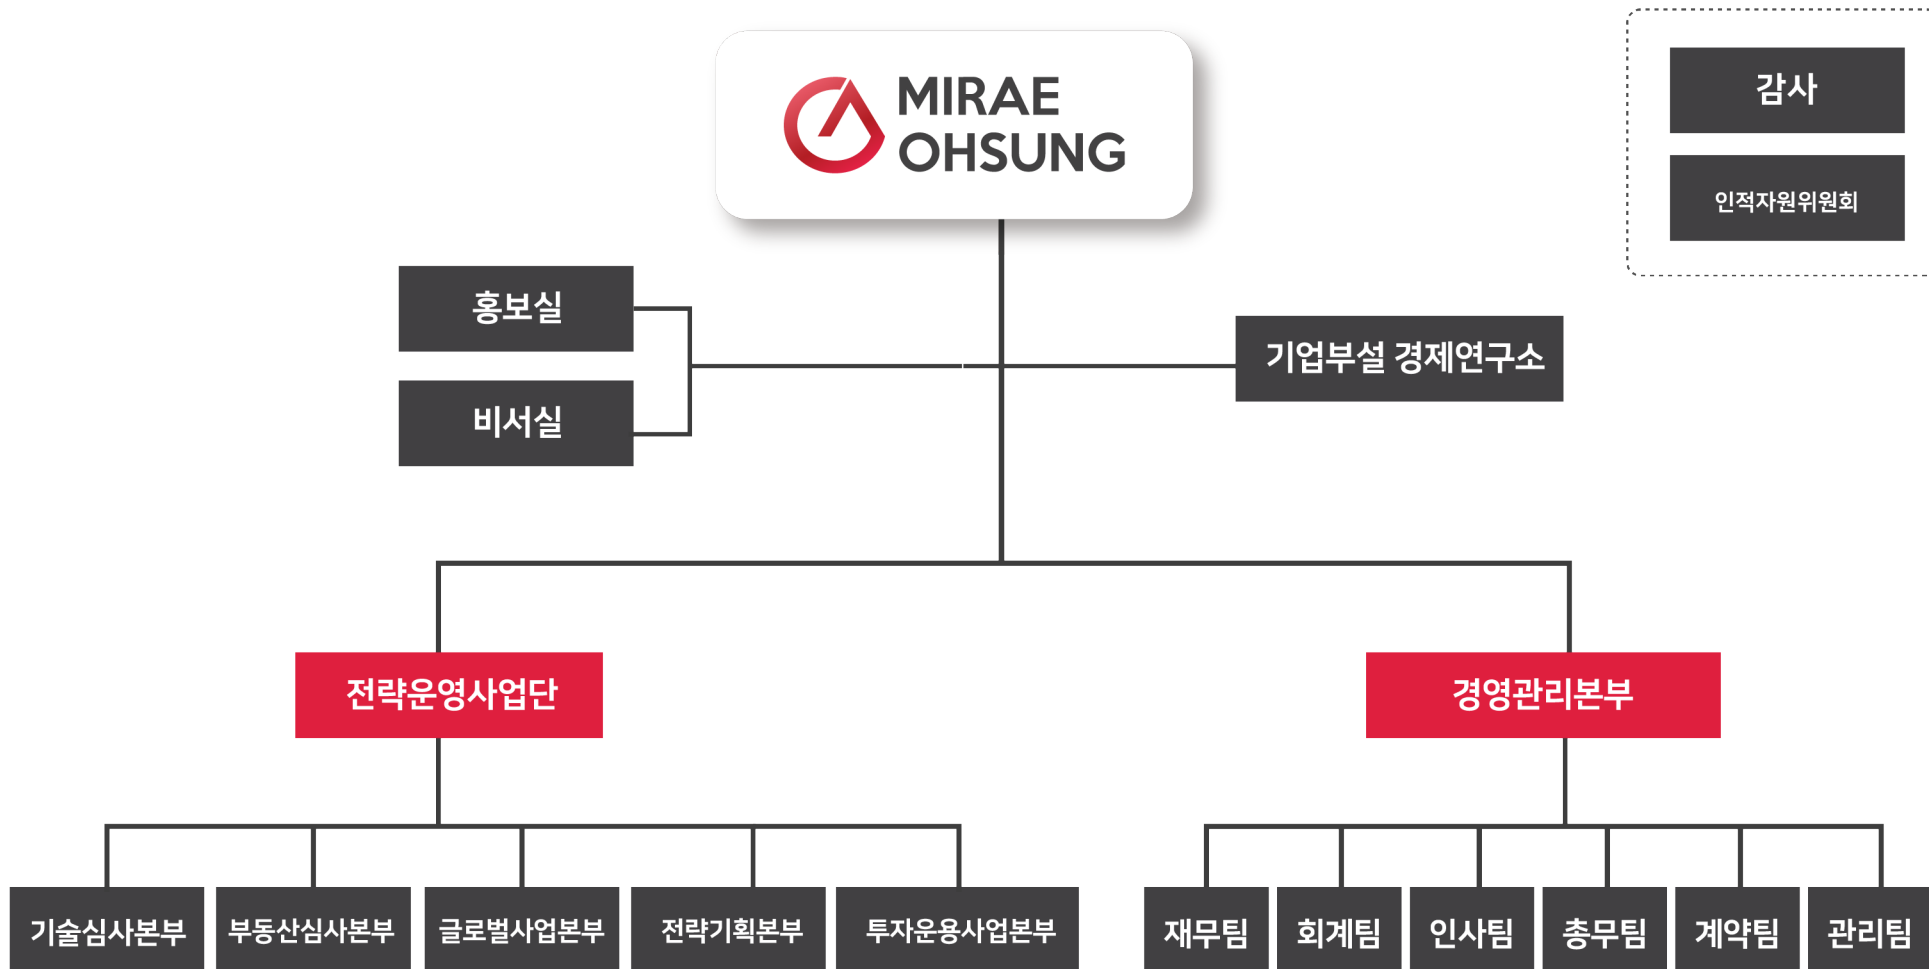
MIRAE OHSUNG

감사

인적자원위원회

홍보실

비서실

기업부설 경제연구소

전략운영사업단

경영관리본부

기술심사본부

부동산심사본부

글로벌사업본부

전략기획본부

투자운용사업본부

재무팀

회계팀

인사팀

총무팀

계약팀

관리팀